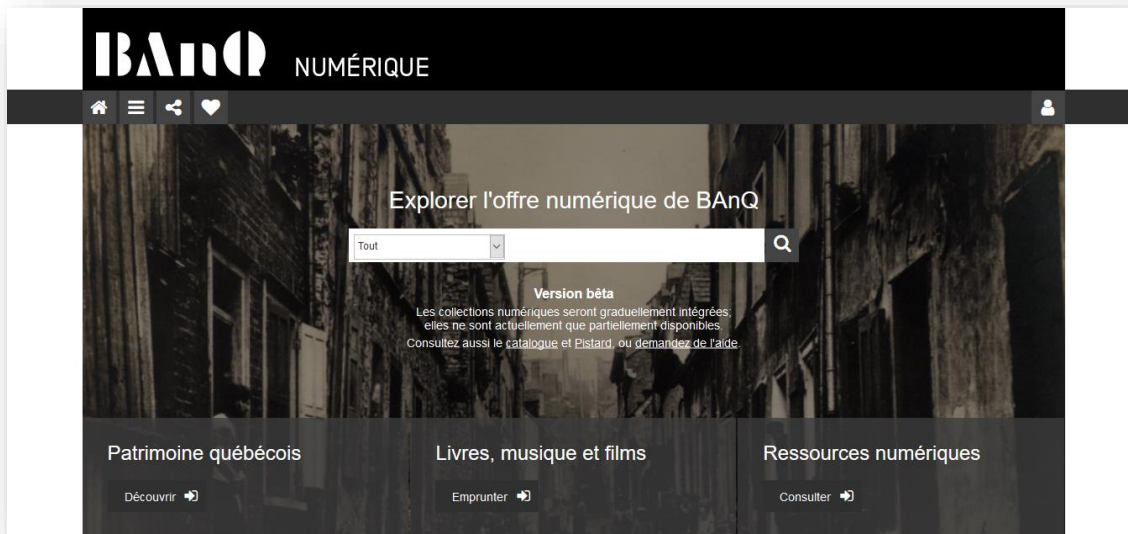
BAnQ NUMÉRIQUE

Explorer l'offre numérique de BAnQ

Tout

Version bêta
Les collections numériques seront graduellement intégrées; elles ne sont actuellement que partiellement disponibles.
Consultez aussi le catalogue et Pistard, ou demandez de l'aide.

Patrimoine québécois
Découvrir

Livres, musique et films
Emprunter

Ressources numériques
Consulter